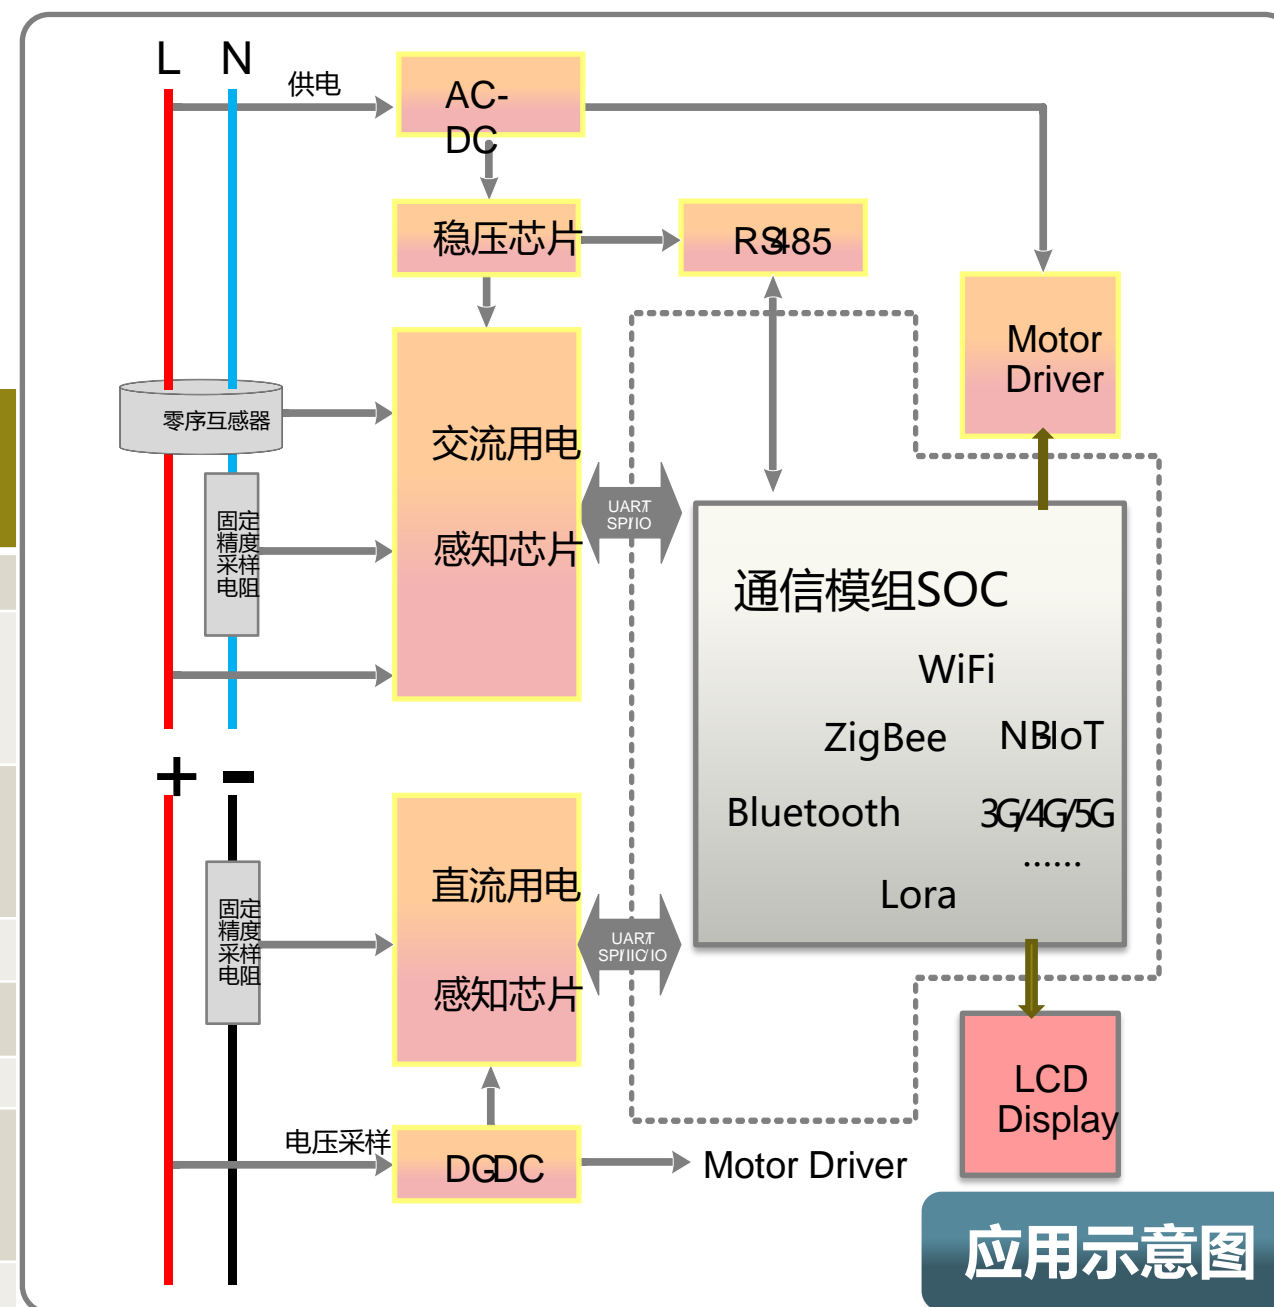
L N

供电

AC-DC

稳压芯片

RS485

Motor Driver

零序互感器

交流用电

感知芯片

UART SPI IO

固定精度采样电阻

通信模组SOC

WiFi

ZigBee NBIoT

Bluetooth 3G/4G/5G

......

Lora

+ -

固定精度采样电阻

直流用电

感知芯片

UART SPI IIC IO

LCD Display

电压采样

DCDC

Motor Driver

应用示意图